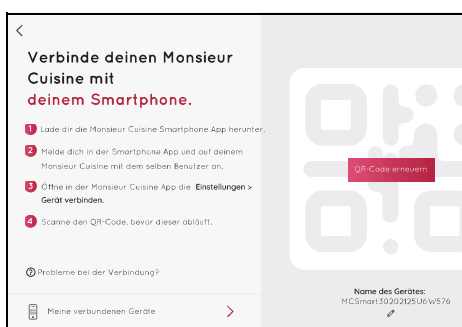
<

Verbinde deinen Monsieur Cuisine mit deinem Smartphone.

1 Lade dir die Monsieur Cuisine Smartphone App herunter.

2 Melde dich in der Smartphone App und auf deinem Monsieur Cuisine mit dem selben Benutzer an.

3 Öffne in der Monsieur Cuisine App die Einstellungen > Gerät verbinden.

4 Scanne den QR-Code, bevor dieser abläuft.

QR-Code erneuern

? Probleme bei der Verbindung?

Meine verbundenen Geräte >

Name des Gerätes:
MCSmart30202125U6W576